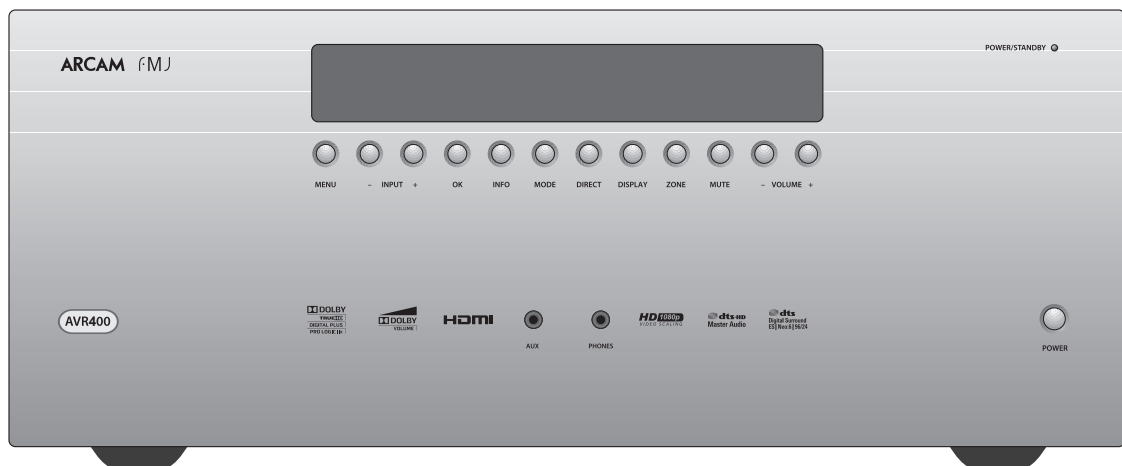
ARCAM FMJ

POWER/STANDBY

MENU – INPUT + OK INFO MODE DIRECT DISPLAY ZONE MUTE – VOLUME +

AVR400

DOLBY TRUEHD DIGITAL PLUS PRO LOGIC IIx

DOLBY VOLUME

HDMI

AUX

PHONES

HD 1080p VIDEO SCALING

dts-HD Master Audio

dts Digital Surround ES | Neo:6 | 96/24

POWER